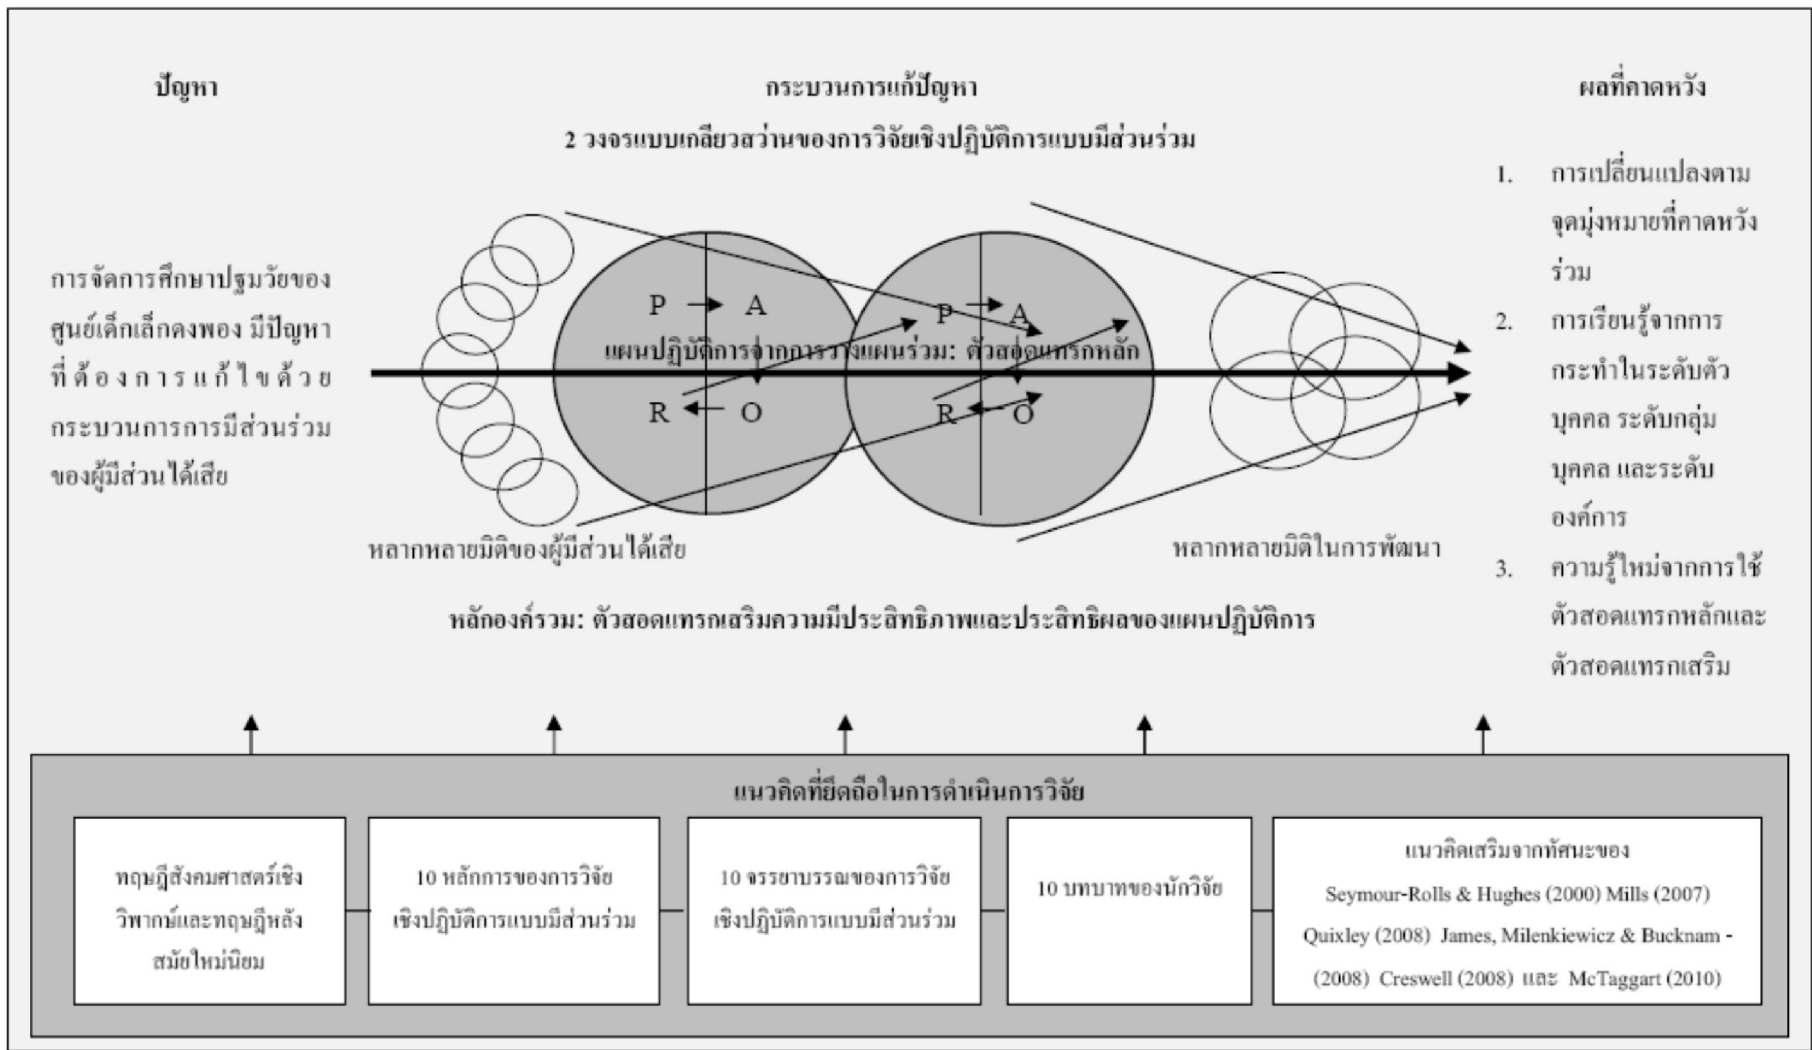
ปัญหา

กระบวนการแก้ปัญหา

2 วงจรแบบเกลียวสว่านของการวิจัยเชิงปฏิบัติการแบบมีส่วนร่วม

ผลที่คาดหวัง

การจัดการศึกษาปฐมวัยของศูนย์เด็กเล็กคงพอง มีปัญหาที่ต้องการแก้ไขด้วยกระบวนการการมีส่วนร่วมของผู้มีส่วนได้เสีย

P A
R O
P A
R O

แผนปฏิบัติการจากการวางแผนร่วม: ตัวสอดแทรกหลัก

หลากหลายมิติของผู้มีส่วนได้เสีย

หลากหลายมิติในการพัฒนา

หลักองค์รวม: ตัวสอดแทรกเสริมความมีประสิทธิภาพและประสิทธิผลของแผนปฏิบัติการ

1. การเปลี่ยนแปลงตามจุดมุ่งหมายที่คาดหวังร่วม
2. การเรียนรู้จากการกระทำในระดับตัวบุคคล ระดับกลุ่มบุคคล และระดับองค์การ
3. ความรู้ใหม่จากการใช้ตัวสอดแทรกหลักและตัวสอดแทรกเสริม

แนวคิดที่ยึดถือในการดำเนินการวิจัย

ทฤษฎีสังคมศาสตร์เชิงวิพากษ์และทฤษฎีหลังสมัยใหม่นิยม

10 หลักการของการวิจัยเชิงปฏิบัติการแบบมีส่วนร่วม

10 จรรยาบรรณของการวิจัยเชิงปฏิบัติการแบบมีส่วนร่วม

10 บทบาทของนักวิจัย

แนวคิดเสริมจากทัศนะของ Seymour-Rolls & Hughes (2000) Mills (2007) Quixley (2008) James, Milenkiewicz & Bucknam - (2008) Creswell (2008) และ McTaggart (2010)